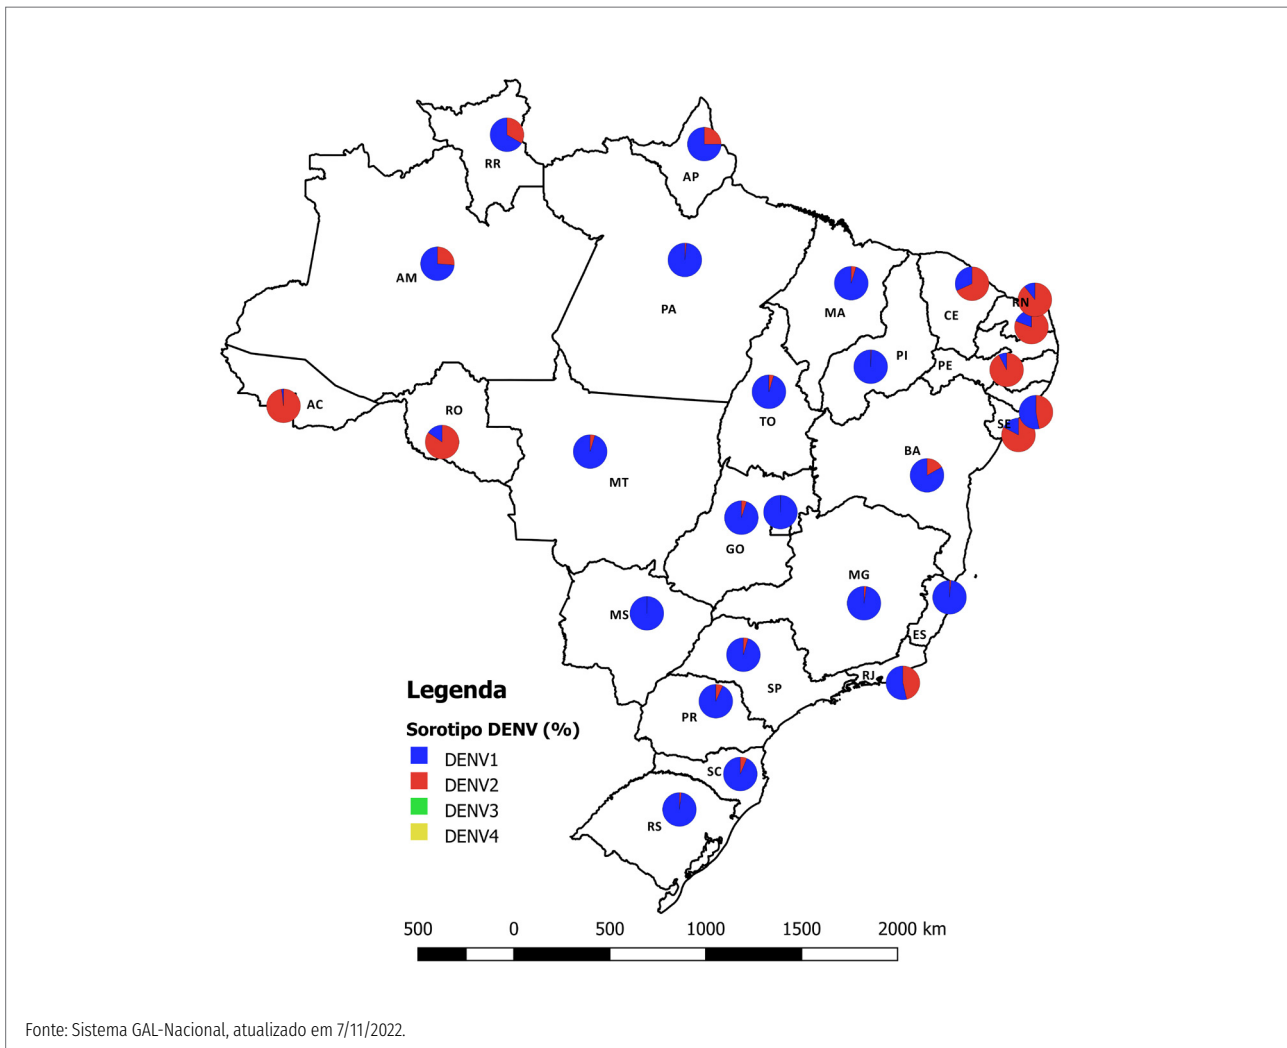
RR
AP
AM
PA
MA
CE
RN
PI
PE
AC
RO
TO
SE
BA
MT
GO
MG
MS
ES
SP
RJ
PR
SC
RS

Legenda
Sorotipo DENV (%)
DENV1
DENV2
DENV3
DENV4

500 0 500 1000 1500 2000 km

Fonte: Sistema GAL-Nacional, atualizado em 7/11/2022.